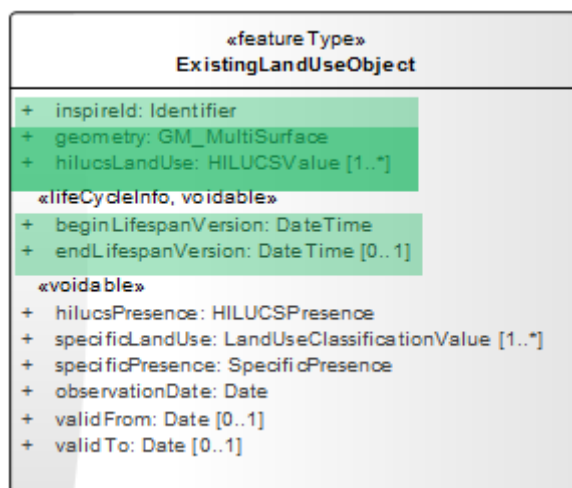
«featureType»
ExistingLandUseObject

+ inspireId: Identifier
+ geometry: GM_MultiSurface
+ hilucsLandUse: HILUCSValue [1..*]

«lifeCycleInfo, voidable»
+ beginLifespanVersion: DateTime
+ endLifespanVersion: DateTime [0..1]

«voidable»
+ hilucsPresence: HILUCSPresence
+ specificLandUse: LandUseClassificationValue [1..*]
+ specificPresence: SpecificPresence
+ observationDate: Date
+ validFrom: Date [0..1]
+ validTo: Date [0..1]